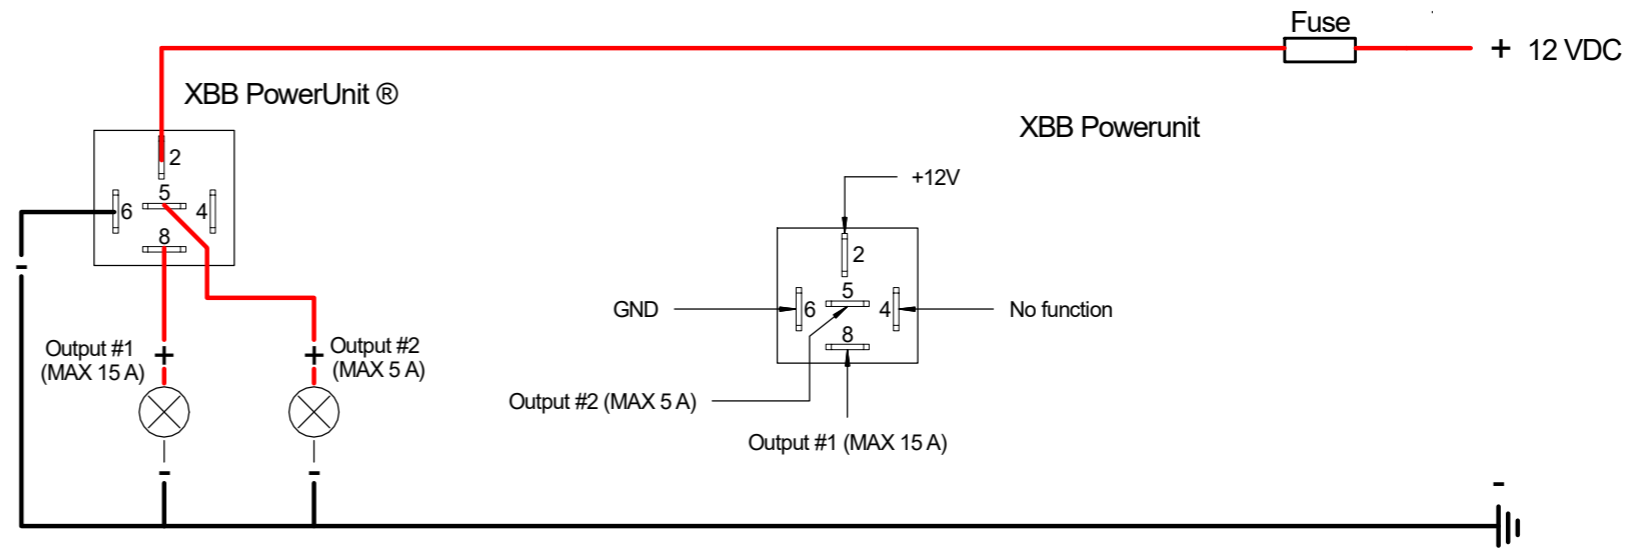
Fuse

+ 12 VDC

XBB PowerUnit ®

2

5

6

4

8

-

Output #1 (MAX 15 A)

+

Output #2 (MAX 5 A)

+

-

-

XBB Powerunit

+12V

2

5

GND

6

4

No function

8

Output #2 (MAX 5 A)

Output #1 (MAX 15 A)

-